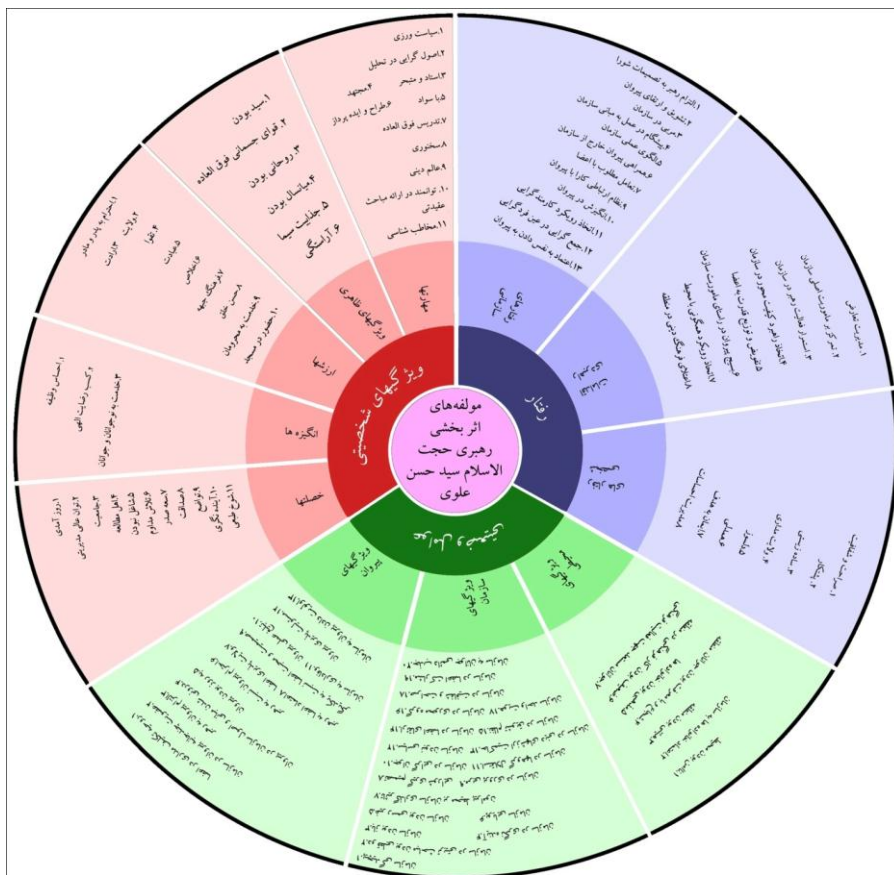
مولفه‌های اثر بخشی رهبری حجت الاسلام سید حسن علوی

ویژگیهای شخصیتی

رفتار

ویژگیهای ظاهری

ارزشها

انگیزه ها

خصلتها

ویژگیهای پیروان

ویژگیهای سازمان

۱.سیاست ورزی
۲.اصول گرایی در تحلیل
۳.استاد و متبحر
۴.مجتهد
۵.با سواد
۶.طراح و ایده پرداز
۷.تدریس فوق العاده
۸.سخنوری
۹.عالم دینی
۱۰. توانمند در ارائه مباحث عقیدتی
۱۱.مخاطب شناسی

۱.سید بودن
۲. قوای جسمانی فوق العاده
۳.روحانی بودن
۴.باسلال بودن
۵.جذابیت سیما
۶.آراستگی

۱.احترام به پدر و مادر
۲.ولایت
۳.تقوا
۴.شهادت
۵.اخلاص
۶.آزادگی
۷.جهاد
۸.حسن خلق
۹.خدمت به محرومان
۱۰.حضور در مسجد

۱.احساس وظیفه
۲.کسب رضایت الهی
۳.خدمت به نوجوانان و جوانان

۱.روز آمدی
۲.توان عالی مدیریتی
۳.مقبولیت
۴.اهل مطالعه
۵.شاغل بودن
۶.تلاش مداوم
۷.جسه صادر
۸.صداقت
۹.تواضع
۱۰.آینده نگری
۱۱.شرح صدر

۱.التزام رهبر به تصمیمات شورا
۲.ارتقای پیروان
۳.شرکت در عمل به مبانی سازمان
۴.پیگیری امور پیروان
۵.پیگیری مسائل خارج از سازمان
۶.همراهی پیروان با اعضا
۷.تعامل مطلوب با اعضا
۸.نظام ارتباطی کارا با پیروان
۹.نگرش در پیروان
۱۰.انعقاد رویکرد کاریزمه گرایی
۱۱.تجمع گرایی در عین فردگرایی
۱۲.اعتماد به نفس دادن به پیروان

۱.مدیریت تعاملی
۲.تمرکز بر مأموریت اصلی سازمان
۳.استراتژی رهبری در سازمان
۴.انعطاف رهبر
۵.شفافیت و توزیع قدرت میان اعضا
۶.تولید رویکرد و همسو در ساختار سازمان
۷.انسجام سازمانی
۸.ایجاد زیرساخت فرهنگی و دینی در منطقه

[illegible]